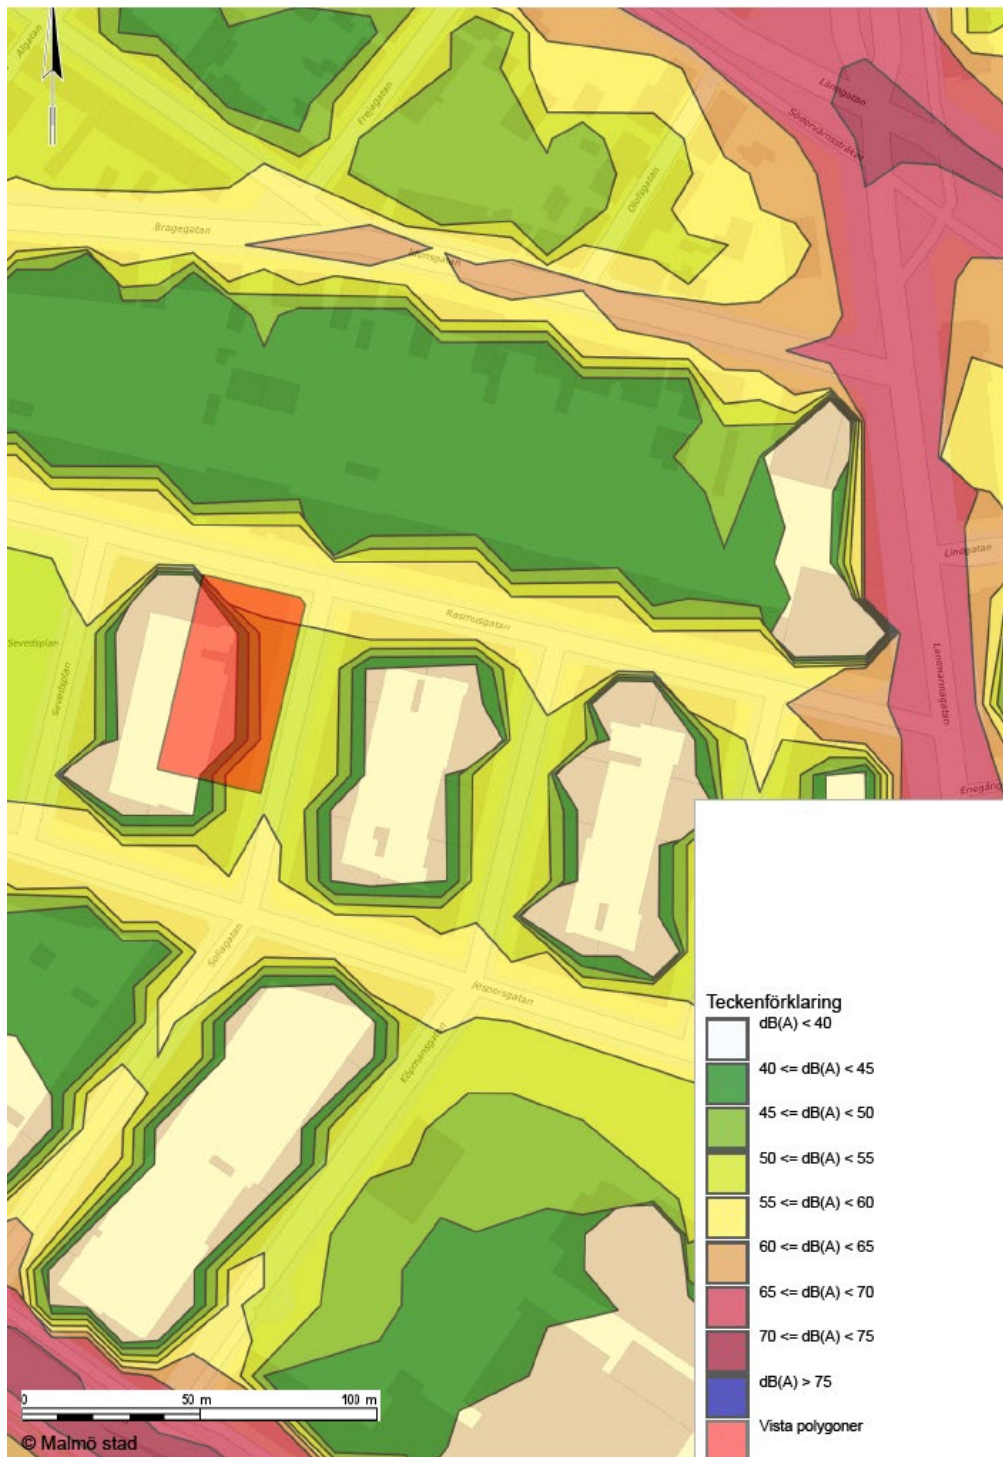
Algatan
Fröjagatan
Långgatan
Södervärnsgatan
Bragegatan
Odengatan
Idunsgatan
Lindgatan
Sevedsplan
Sevedsplan
Rasmusgatan
Lantmannagatan
Enegården
Solagatan
Jespersgatan
Kosmosgatan

Teckenförklaring
dB(A) < 40
40 <= dB(A) < 45
45 <= dB(A) < 50
50 <= dB(A) < 55
55 <= dB(A) < 60
60 <= dB(A) < 65
65 <= dB(A) < 70
70 <= dB(A) < 75
dB(A) > 75
Vista polygoner

0 50 m 100 m
© Malmö stad